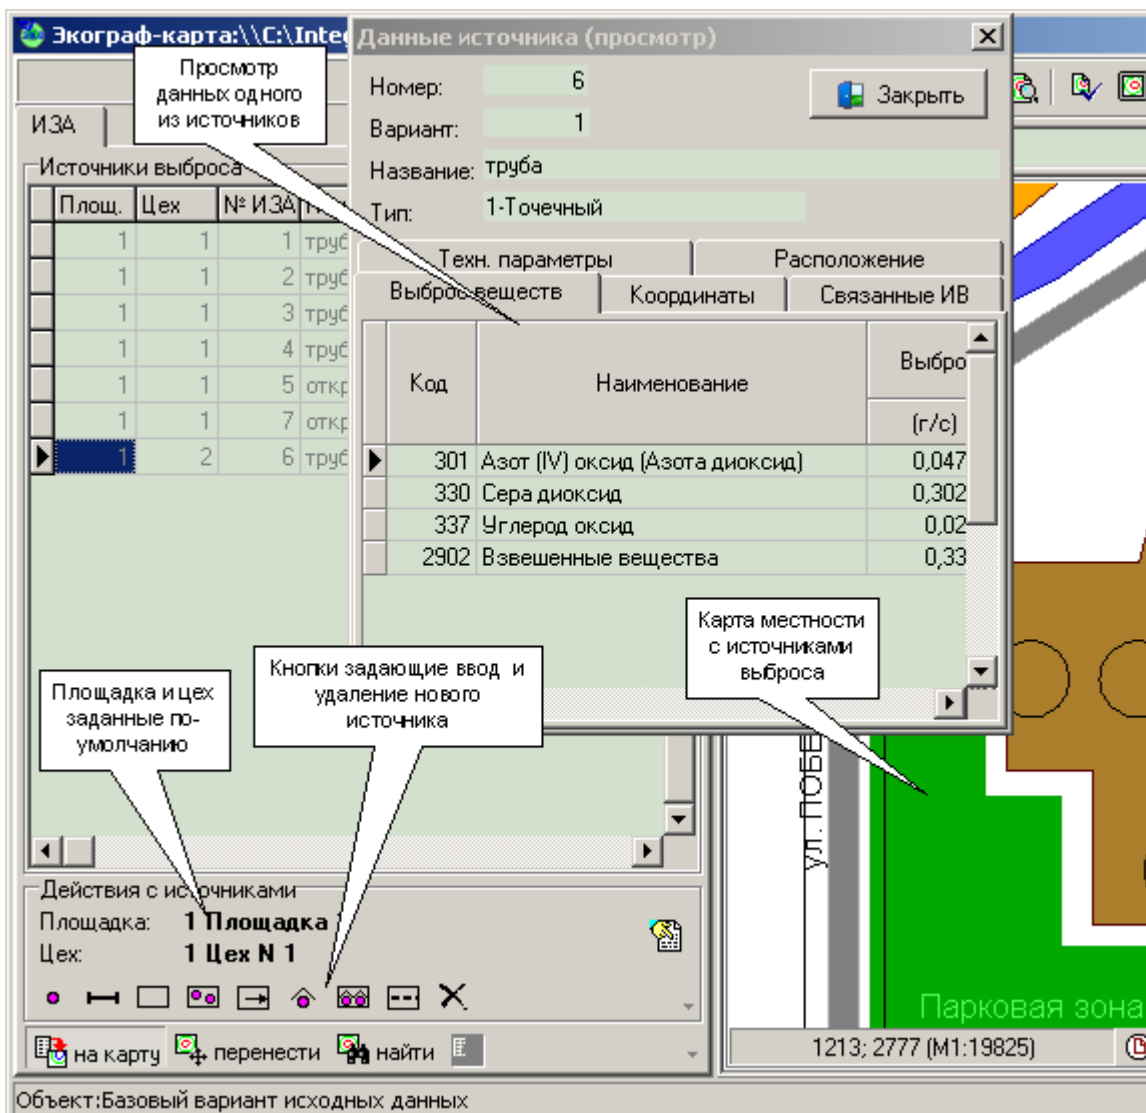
Экограф-карта:\\C:\Integ
Данные источника (просмотр)

Просмотр данных одного из источников

ИЗА

Источники выброса

| Площ. | Цех | № ИЗА | На |
|---|---|---|---|
| 1 | 1 | 1 | труб |
| 1 | 1 | 2 | труб |
| 1 | 1 | 3 | труб |
| 1 | 1 | 4 | труб |
| 1 | 1 | 5 | откр |
| 1 | 1 | 7 | откр |
| 1 | 2 | 6 | труб |

Номер: 6
Вариант: 1
Название: труба
Тип: 1-Точечный

Закрыть

Техн. параметры
Расположение
Выброс веществ
Координаты
Связанные ИВ

| Код | Наименование | Выбро (г/с) |
|---|---|---|
| 301 | Азот (IV) оксид (Азота диоксид) | 0,047 |
| 330 | Сера диоксид | 0,302 |
| 337 | Углерод оксид | 0,02 |
| 2902 | Взвешенные вещества | 0,33 |

Карта местности с источниками выброса

Кнопки задающие ввод и удаление нового источника

Площадка и цех заданные по-умолчанию

Действия с источниками
Площадка: 1 Площадка
Цех: 1 Цех N 1

на карту
перенести
найти

УЛ. ПОБЕ
Парковая зона
1213; 2777 (M1:19825)

Объект:Базовый вариант исходных данных